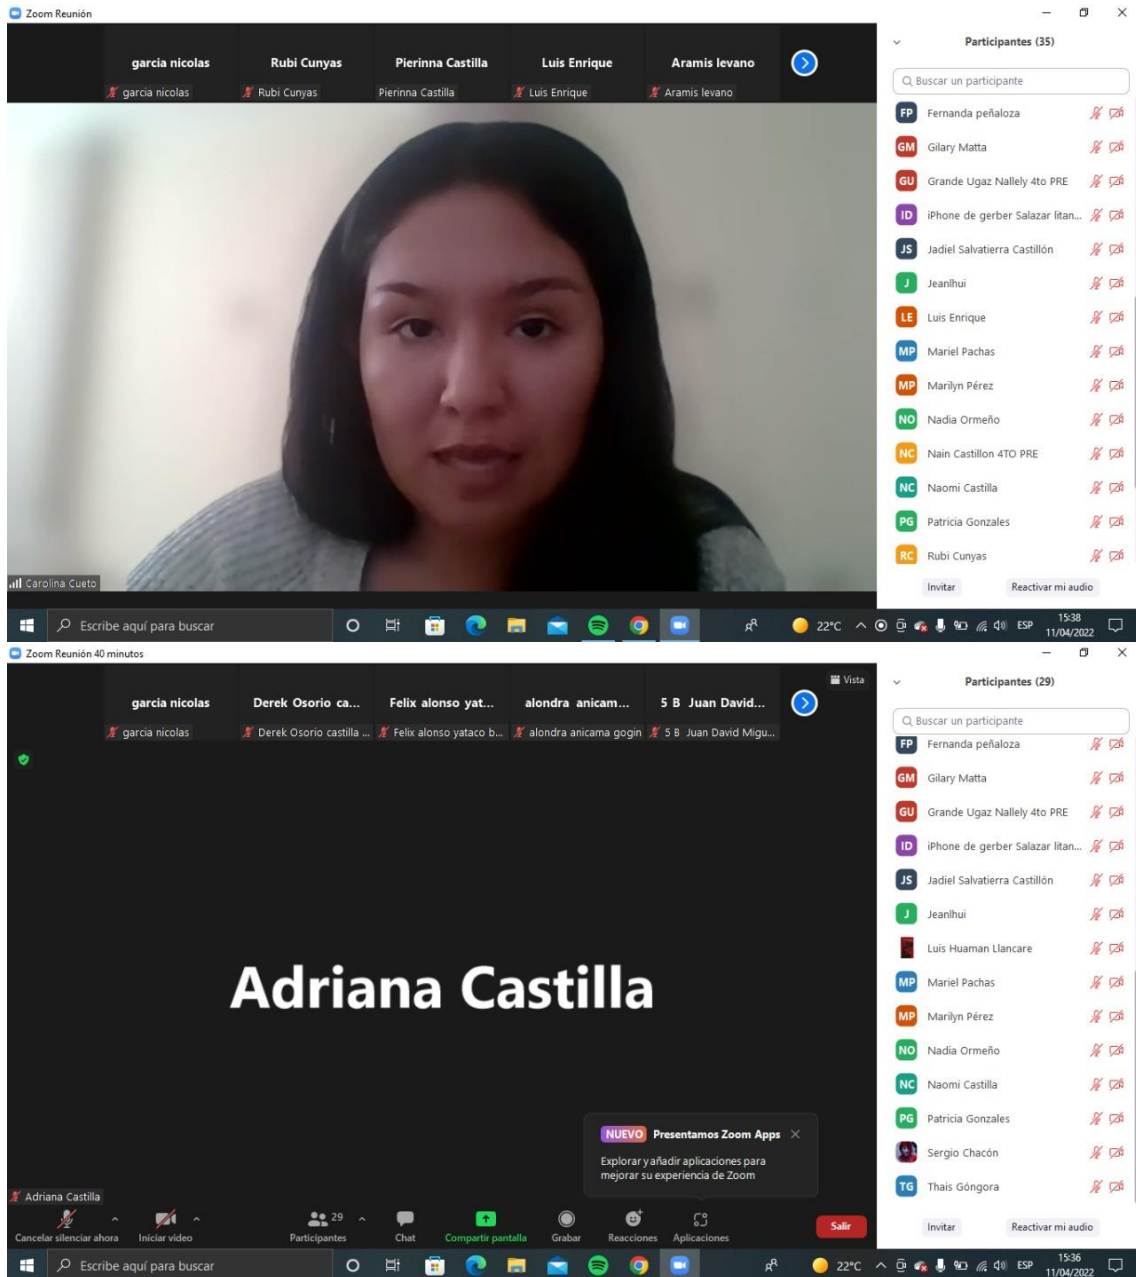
Zoom Reunión

garcia nicolas
garcia nicolas
Rubi Cunyas
Rubi Cunyas
Pierinna Castilla
Pierinna Castilla
Luis Enrique
Luis Enrique
Aramis levano
Aramis levano

Carolina Cueto

Participantes (35)

Buscar un participante

FP Fernanda peñaloza
GM Gilary Matta
GU Grande Ugaz Nallely 4to PRE
ID iPhone de gerber Salazar litan...
JS Jadiel Salvatierra Castillón
J Jeanlhui
LE Luis Enrique
MP Mariel Pachas
MP Marilyn Pérez
NO Nadia Ormeño
NC Nain Castillon 4TO PRE
NC Naomi Castilla
PG Patricia Gonzales
RC Rubi Cunyas

Invitar
Reactivar mi audio

Escribe aquí para buscar
22°C ESP 15:38 11/04/2022

Zoom Reunión 40 minutos

Vista

garcia nicolas
garcia nicolas
Derek Osorio ca...
Derek Osorio castilla ...
Felix alonso yat...
Felix alonso yataco b...
alondra anicam...
alondra anicama gogin
5 B Juan David...
5 B Juan David Migu...

Adriana Castilla

Adriana Castilla

NUEVO Presentamos Zoom Apps
Explorar y añadir aplicaciones para mejorar su experiencia de Zoom

Cancelar silenciar ahora
Iniciar video
29 Participantes
Chat
Compartir pantalla
Grabar
Reacciones
Aplicaciones
Salir

Participantes (29)

Buscar un participante

FP Fernanda peñaloza
GM Gilary Matta
GU Grande Ugaz Nallely 4to PRE
ID iPhone de gerber Salazar litan...
JS Jadiel Salvatierra Castillón
J Jeanlhui
Luis Huaman Llancare
MP Mariel Pachas
MP Marilyn Pérez
NO Nadia Ormeño
NC Naomi Castilla
PG Patricia Gonzales
Sergio Chacón
TG Thais Góngora

Invitar
Reactivar mi audio

Escribe aquí para buscar
22°C ESP 15:36 11/04/2022